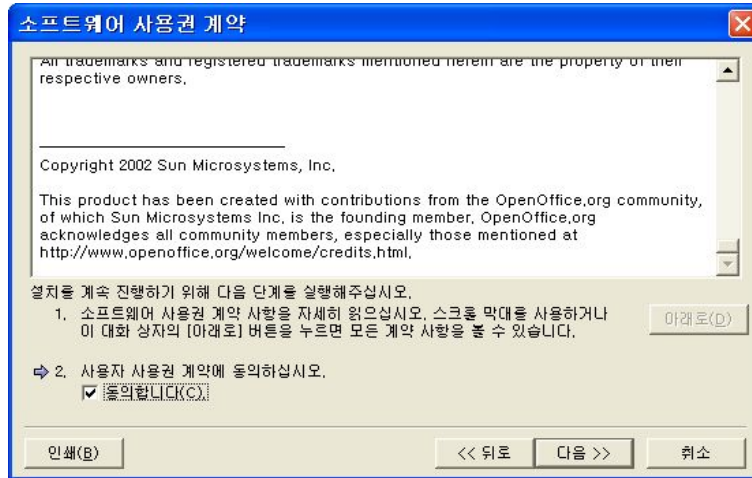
소프트웨어 사용권 계약

All trademarks and registered trademarks mentioned herein are the property of their respective owners.

Copyright 2002 Sun Microsystems, Inc.

This product has been created with contributions from the OpenOffice.org community, of which Sun Microsystems Inc. is the founding member. OpenOffice.org acknowledges all community members, especially those mentioned at http://www.openoffice.org/welcome/credits.html.

설치를 계속 진행하기 위해 다음 단계를 실행해주십시오.

1. 소프트웨어 사용권 계약 사항을 자세히 읽으십시오. 스크롤 막대를 사용하거나 이 대화 상자의 [아래로] 버튼을 누르면 모든 계약 사항을 볼 수 있습니다.

아래로(D)

2. 사용자 사용권 계약에 동의하십시오.

동의합니다(C).

인쇄(B)

<< 뒤로

다음 >>

취소